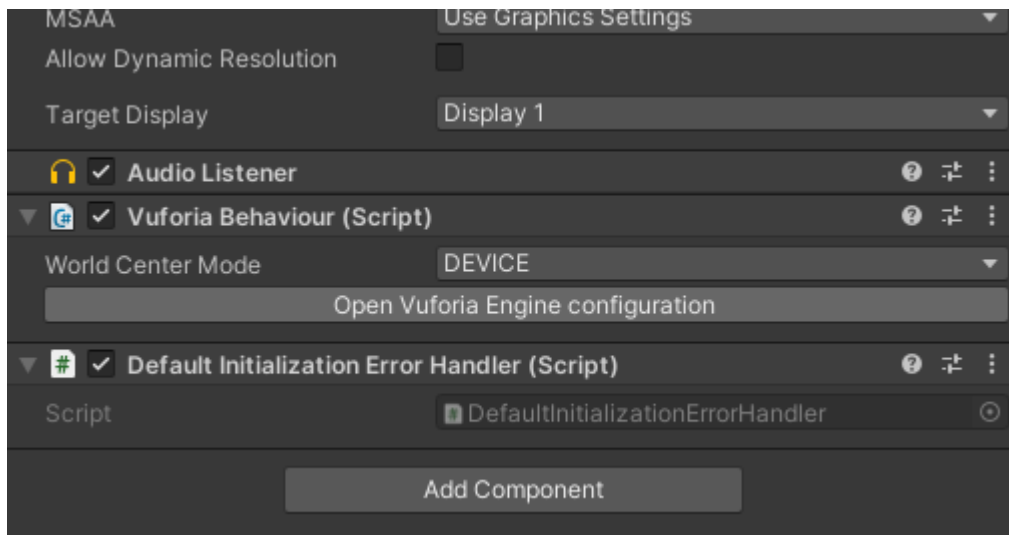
MSAA
Use Graphics Settings

Allow Dynamic Resolution

Target Display
Display 1

Audio Listener

Vuforia Behaviour (Script)

World Center Mode
DEVICE

Open Vuforia Engine configuration

Default Initialization Error Handler (Script)

Script
DefaultInitializationErrorHandler

Add Component